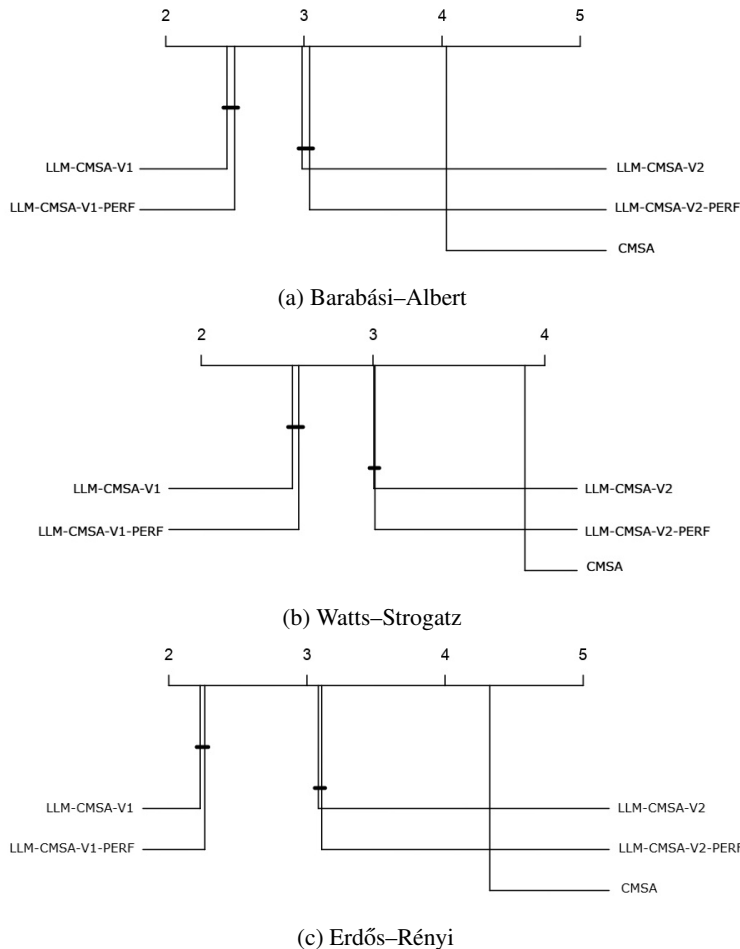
2 3 4 5

LLM-CMSA-V1
LLM-CMSA-V1-PERF
LLM-CMSA-V2
LLM-CMSA-V2-PERF
CMSA

(a) Barabási–Albert

2 3 4

LLM-CMSA-V1
LLM-CMSA-V1-PERF
LLM-CMSA-V2
LLM-CMSA-V2-PERF
CMSA

(b) Watts–Strogatz

2 3 4 5

LLM-CMSA-V1
LLM-CMSA-V1-PERF
LLM-CMSA-V2
LLM-CMSA-V2-PERF
CMSA

(c) Erdős–Rényi